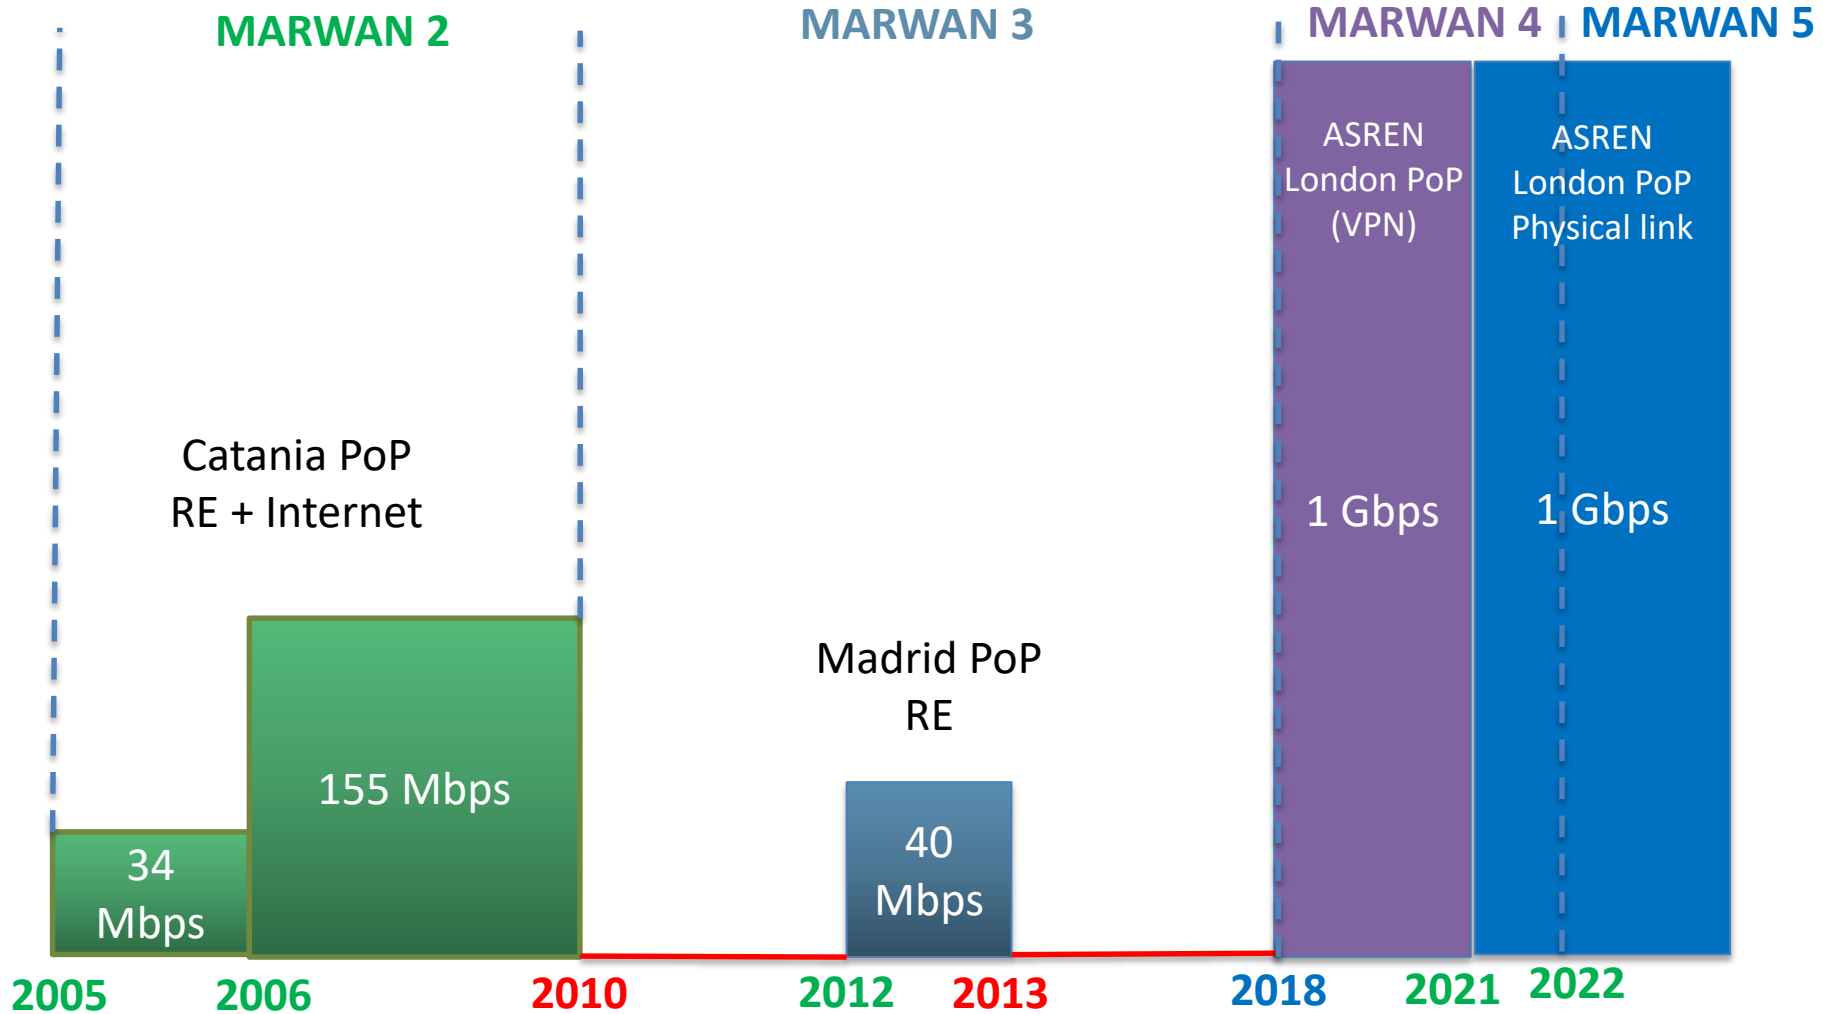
MARWAN 2

MARWAN 3

MARWAN 4

MARWAN 5

ASREN London PoP (VPN)

ASREN London PoP Physical link

Catania PoP
RE + Internet

1 Gbps

1 Gbps

Madrid PoP
RE

155 Mbps

34 Mbps

40 Mbps

2005 2006 2010 2012 2013 2018 2021 2022